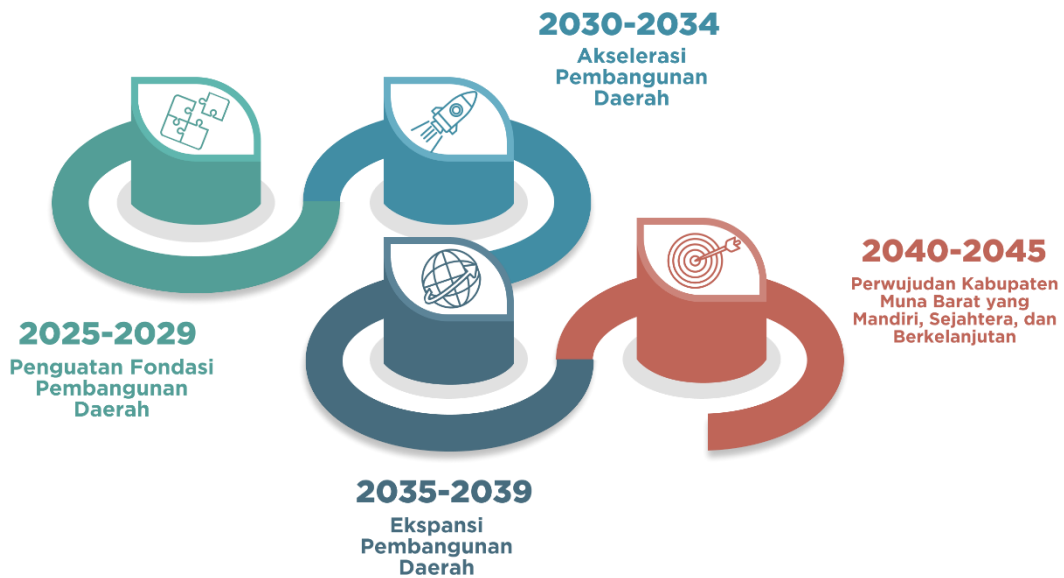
2025-2029
Penguatan Fondasi Pembangunan Daerah

2030-2034
Akselerasi Pembangunan Daerah

2035-2039
Ekspansi Pembangunan Daerah

2040-2045
Perwujudan Kabupaten Muna Barat yang Mandiri, Sejahtera, dan Berkelanjutan